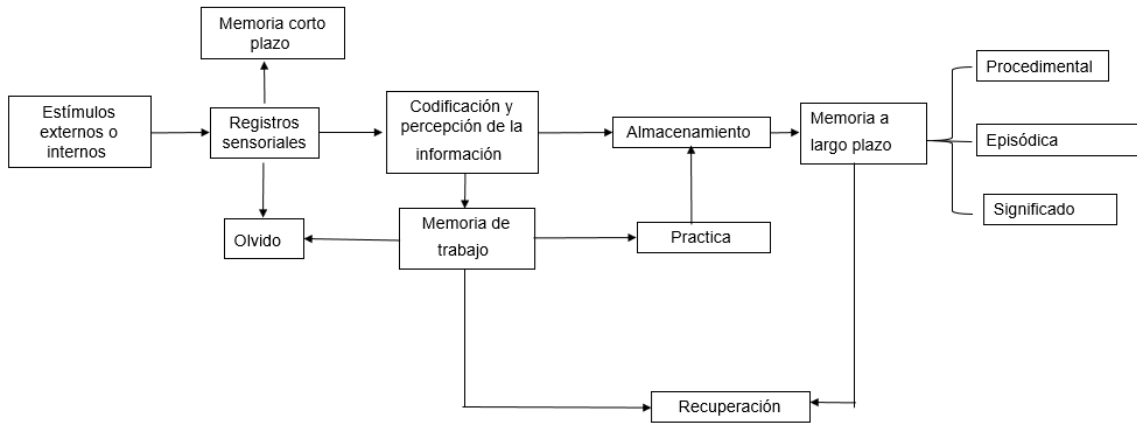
Memoria corto plazo

Estímulos externos o internos

Registros sensoriales

Codificación y percepción de la información

Almacenamiento

Memoria a largo plazo

Procedimental

Episódica

Significado

Olvido

Memoria de trabajo

Practica

Recuperación